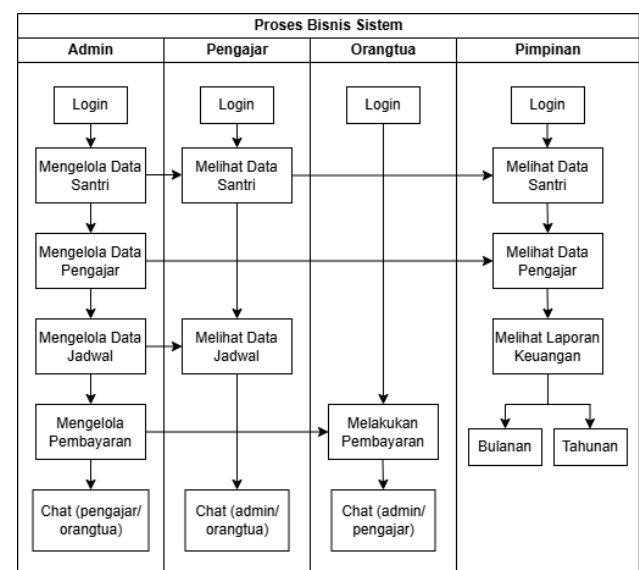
Proses Bisnis Sistem

Admin

Login

Mengelola Data Santri

Mengelola Data Pengajar

Mengelola Data Jadwal

Mengelola Pembayaran

Chat (pengajar/ orangtua)

Pengajar

Login

Melihat Data Santri

Melihat Data Jadwal

Chat (admin/ orangtua)

Orangtua

Login

Melakukan Pembayaran

Chat (admin/ pengajar)

Pimpinan

Login

Melihat Data Santri

Melihat Data Pengajar

Melihat Laporan Keuangan

Bulanan

Tahunan